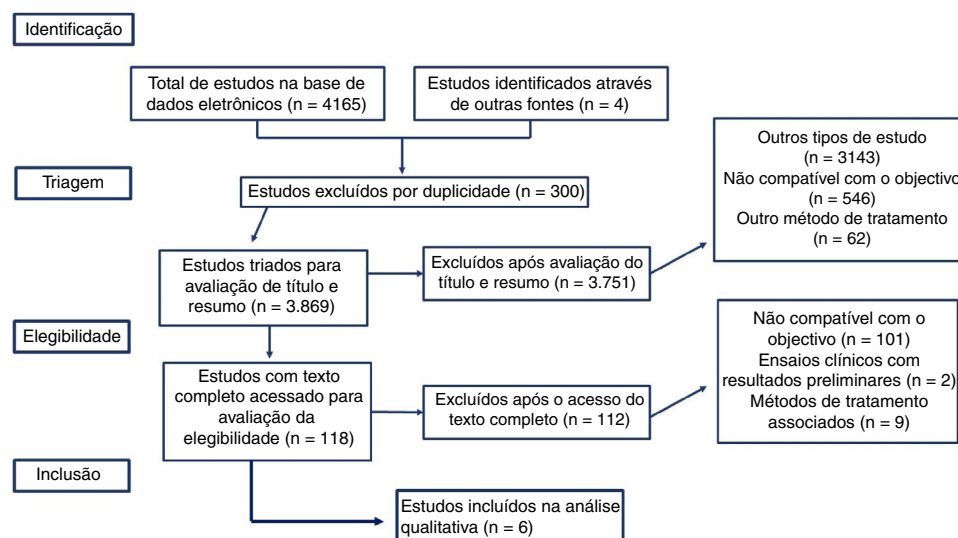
Identificação

Total de estudos na base de dados eletrônicos (n = 4165)

Estudos identificados através de outras fontes (n = 4)

Triagem

Estudos excluídos por duplicidade (n = 300)

Outros tipos de estudo (n = 3143)
Não compatível com o objectivo (n = 546)
Outro método de tratamento (n = 62)

Estudos triados para avaliação de título e resumo (n = 3.869)

Excluídos após avaliação do título e resumo (n = 3.751)

Elegibilidade

Não compatível com o objectivo (n = 101)
Ensaios clínicos com resultados preliminares (n = 2)
Métodos de tratamento associados (n = 9)

Estudos com texto completo acessado para avaliação da elegibilidade (n = 118)

Excluídos após o acesso do texto completo (n = 112)

Inclusão

Estudos incluídos na análise qualitativa (n = 6)